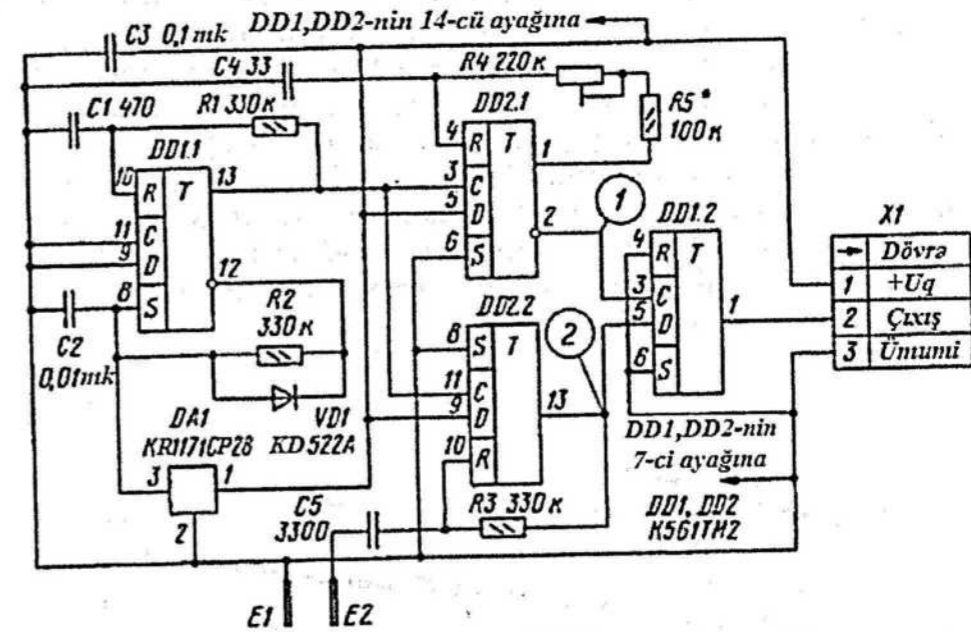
DD1,DD2-nin 14-cü ayağına

C3 0,1 mk

C4 33

R4 220 к

C1 470

R1 330 к

DD2.1

R5* 100 к

DD1.1

4 R T 1

10 R T 13

3 C

5 D 2

6 S

11 C

9 D

8 S 12

1

DD1.2

X1

| → | Dövrə |
|---|---|
| 1 | +Uq |
| 2 | Çıxış |
| 3 | Ümumi |

4 R T

3 C

5 D 1

6 S

R2 330 к

C2 0,01mk

DD2.2

8 S T

11 C

9 D 13

10 R

2

DA1 KR1171CP28

VD1 KD522A

3 1

2

DD1,DD2-nin 7-ci ayağına

C5 3300

R3 330 к

DD1, DD2 K561TM2

E1

E2